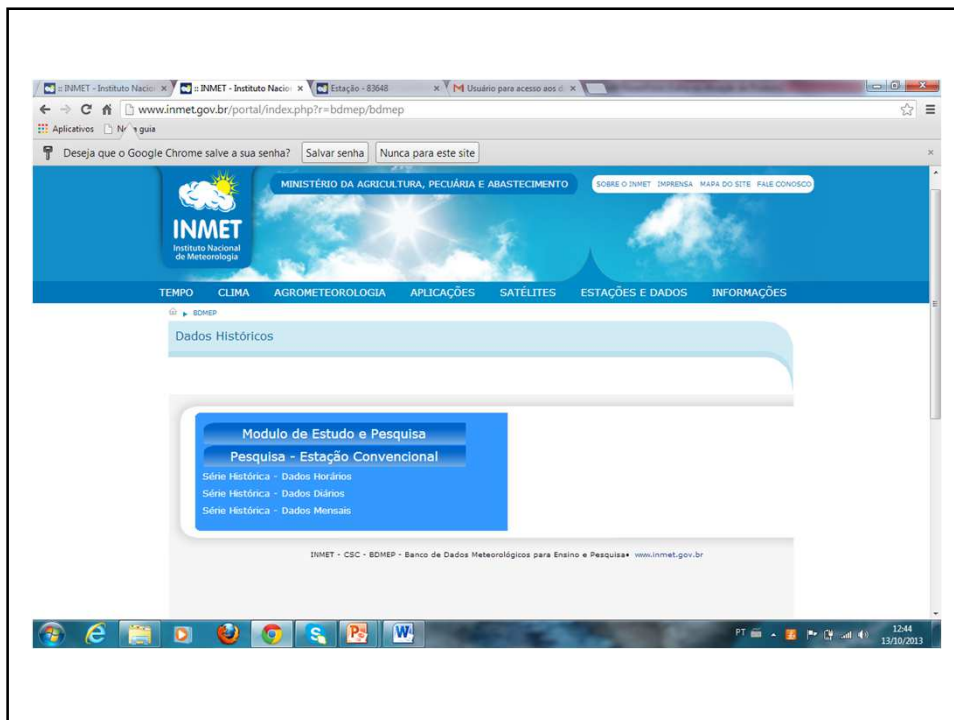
:: INMET - Instituto Nacio ×
:: INMET - Instituto Nacio ×
Estação - 83648 ×
Usuário para acesso aos d ×

www.inmet.gov.br/portal/index.php?r=bdmep/bdmep

Aplicativos
N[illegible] guia

Deseja que o Google Chrome salve a sua senha?
Salvar senha
Nunca para este site

INMET
Instituto Nacional de Meteorologia

MINISTÉRIO DA AGRICULTURA, PECUÁRIA E ABASTECIMENTO

SOBRE O INMET IMPRENSA MAPA DO SITE FALE CONOSCO

TEMPO CLIMA AGROMETEOROLOGIA APLICAÇÕES SATÉLITES ESTAÇÕES E DADOS INFORMAÇÕES

BDMEP

Dados Históricos

Modulo de Estudo e Pesquisa
Pesquisa - Estação Convencional
Série Histórica - Dados Horários
Série Histórica - Dados Diários
Série Histórica - Dados Mensais

INMET - CSC - BDMEP - Banco de Dados Meteorológicos para Ensino e Pesquisa• www.inmet.gov.br

PT
12:44
13/10/2013